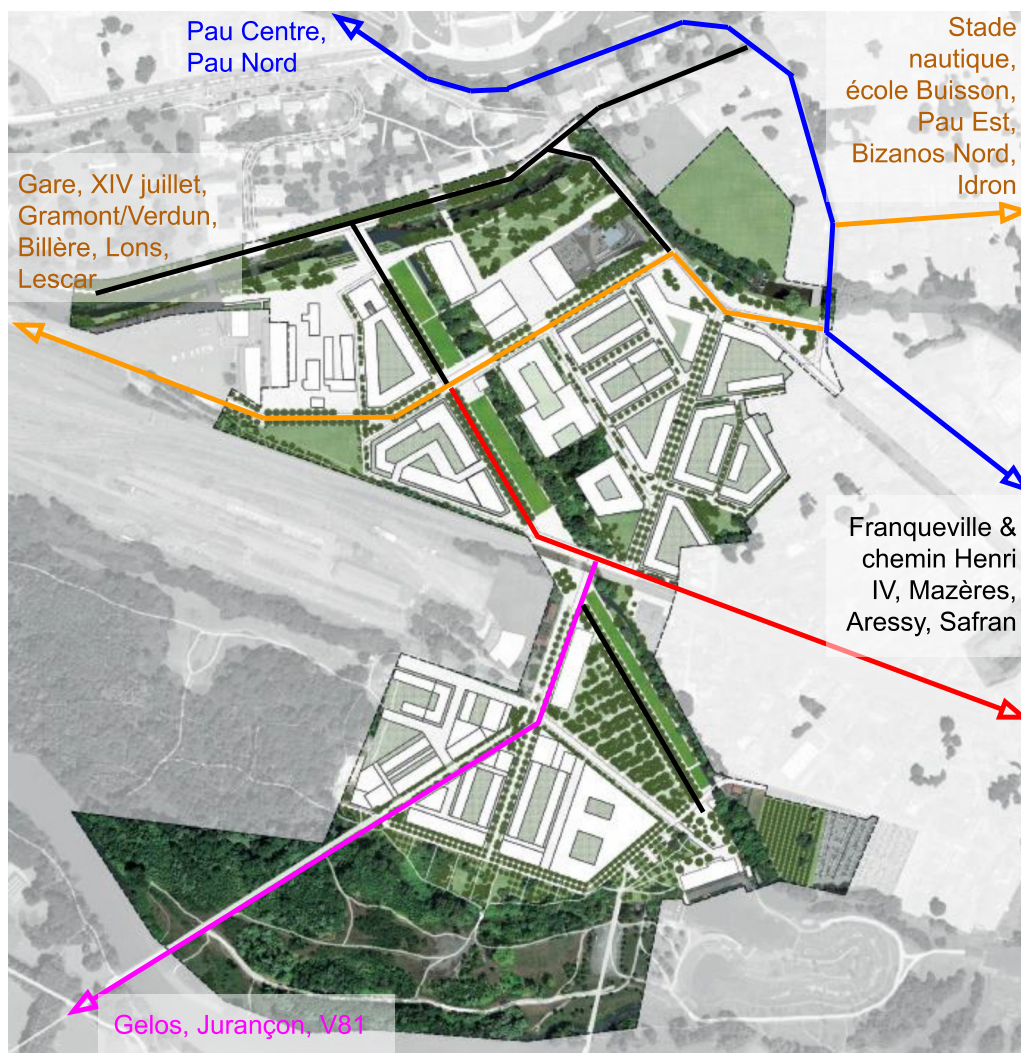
Pau Centre,
Pau Nord

Stade nautique, école Buisson, Pau Est, Bizanos Nord, Idron

Gare, XIV juillet, Gramont/Verdun, Billère, Lons, Lescar

Franqueville & chemin Henri IV, Mazères, Aressy, Safran

Gelos, Jurançon, V81